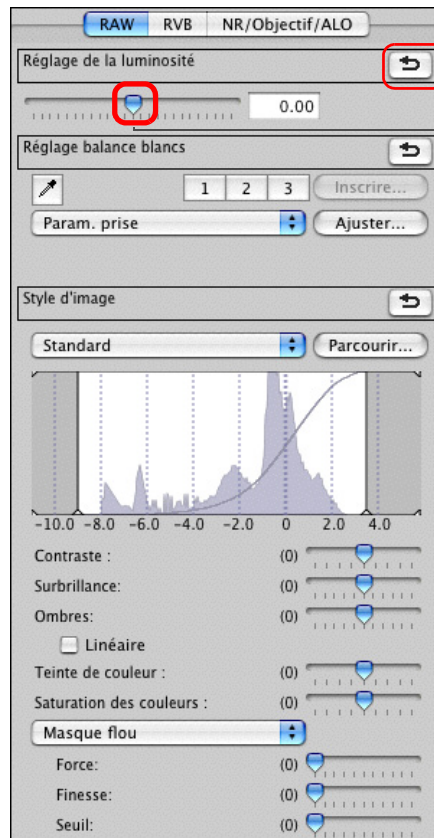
RAW RVB NR/Objectif/ALO

Réglage de la luminosité

0.00

Réglage balance blancs

1 2 3 Inscrire...

Param. prise Ajuster...

Style d'image

Standard Parcourir...

−10.0 −8.0 −6.0 −4.0 −2.0 0 2.0 4.0

Contraste : (0)

Surbrillance: (0)

Ombres: (0)

Linéaire

Teinte de couleur : (0)

Saturation des couleurs : (0)

Masque flou

Force: (0)

Finesse: (0)

Seuil: (0)